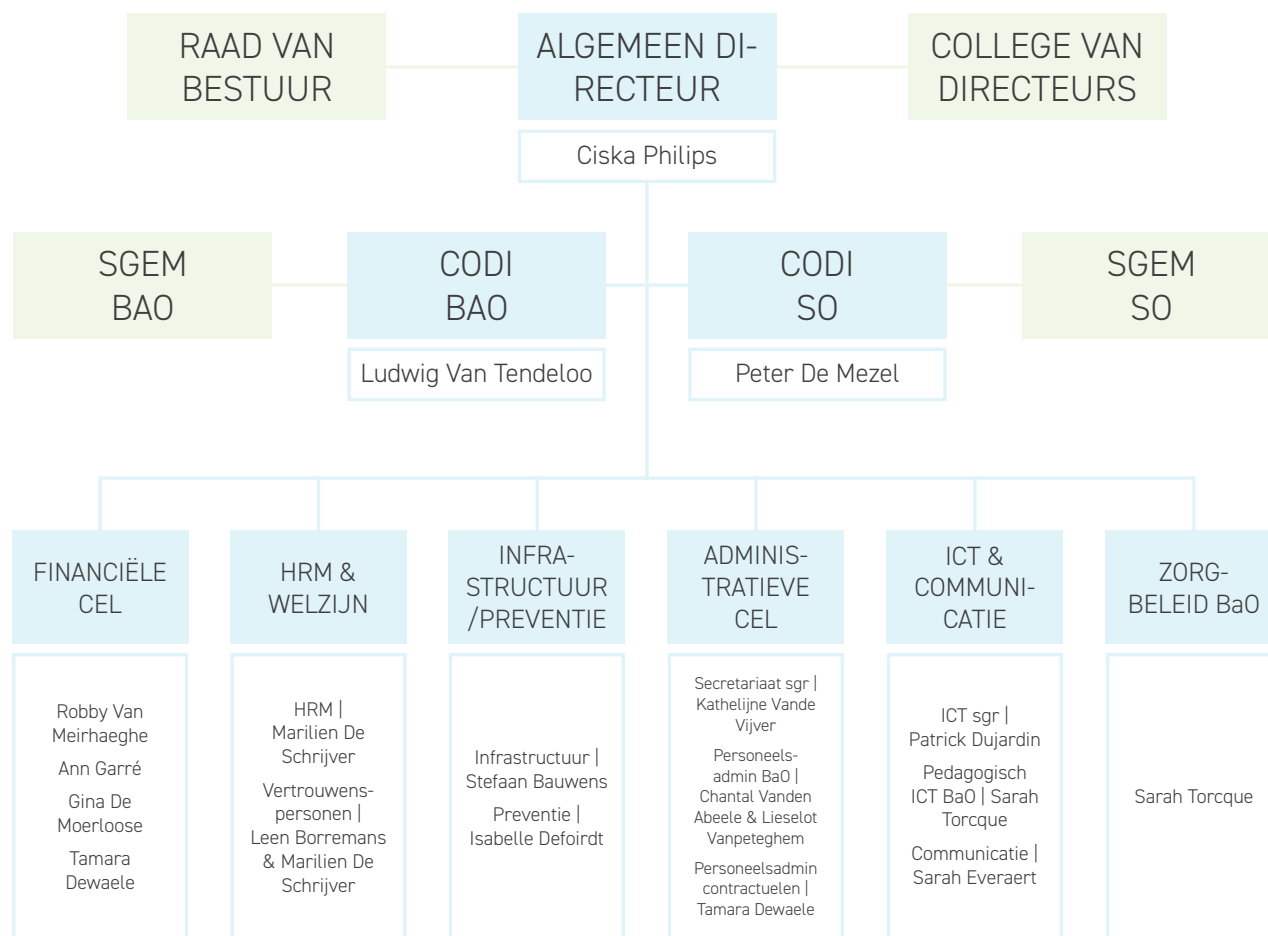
RAAD VAN BESTUUR

ALGEMEEN DIRECTEUR

COLLEGE VAN DIRECTEURS

Ciska Philips

SGEM BAO

CODI BAO

CODI SO

SGEM SO

Ludwig Van Tendeloo

Peter De Mezel

FINANCIËLE CEL

HRM & WELZIJN

INFRASTRUCTUUR /PREVENTIE

ADMINISTRATIEVE CEL

ICT & COMMUNICATIE

ZORGBELEID BaO

Robby Van Meirhaeghe

Ann Garré

Gina De Moerloose

Tamara Dewaele

HRM | Marilien De Schrijver

Vertrouwenspersonen | Leen Borremans & Marilien De Schrijver

Infrastructuur | Stefaan Bauwens

Preventie | Isabelle Defoirdt

Secretariaat sgr | Kathelijne Vande Vijver

Personeelsadmin BaO | Chantal Vanden Abeele & Lieselot Vanpeteghem

Personeelsadmin contractuelen | Tamara Dewaele

ICT sgr | Patrick Dujardin

Pedagogisch ICT BaO | Sarah Torcque

Communicatie | Sarah Everaert

Sarah Torcque